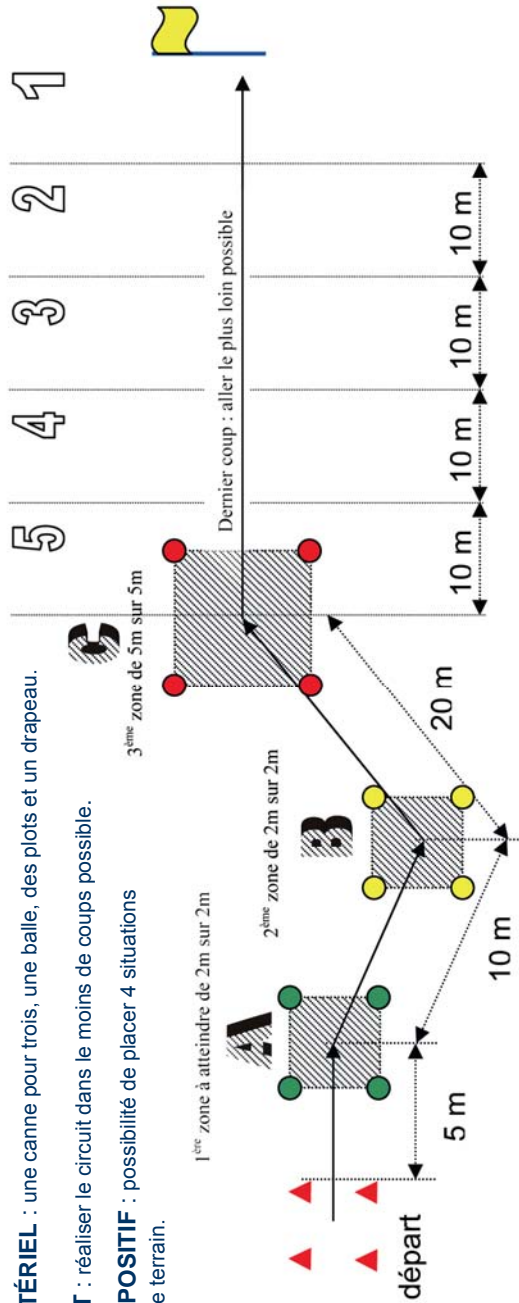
TÉRIEL : une canne pour trois, une balle, des plots et un drapeau.

T : réaliser le circuit dans le moins de coups possible.

POSITIF : possibilité de placer 4 situations
e terrain.

1ère zone à atteindre de 2m sur 2m

A

2ème zone de 2m sur 2m

B

3ème zone de 5m sur 5m

C

départ

5 m

10 m

20 m

Dernier coup : aller le plus loin possible

5 4 3 2 1

10 m 10 m 10 m 10 m